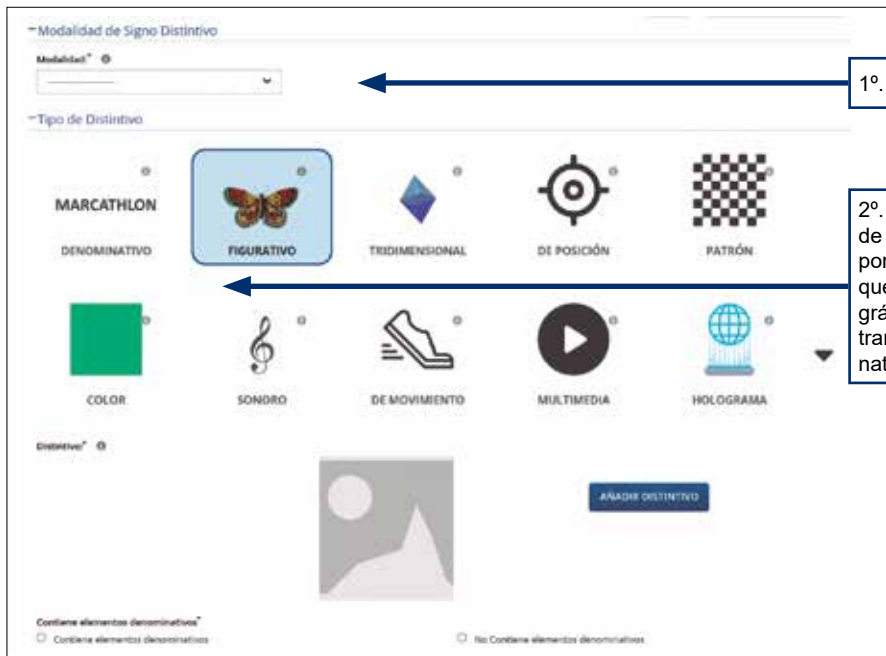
−Modalidad de Signo Distintivo

Modalidad* ⓘ

--------------

1º.

−Tipo de Distintivo

MARCATHLON

DENOMINATIVO

FIGURATIVO

TRIDIMENSIONAL

DE POSICIÓN

PATRÓN

2º. de por que grá tra nat

COLOR

SONORO

DE MOVIMIENTO

MULTIMEDIA

HOLOGRAMA

Distintivo* ⓘ

AÑADIR DISTINTIVO

Contiene elementos denominativos*

Contiene elementos denominativos

No Contiene elementos denominativos